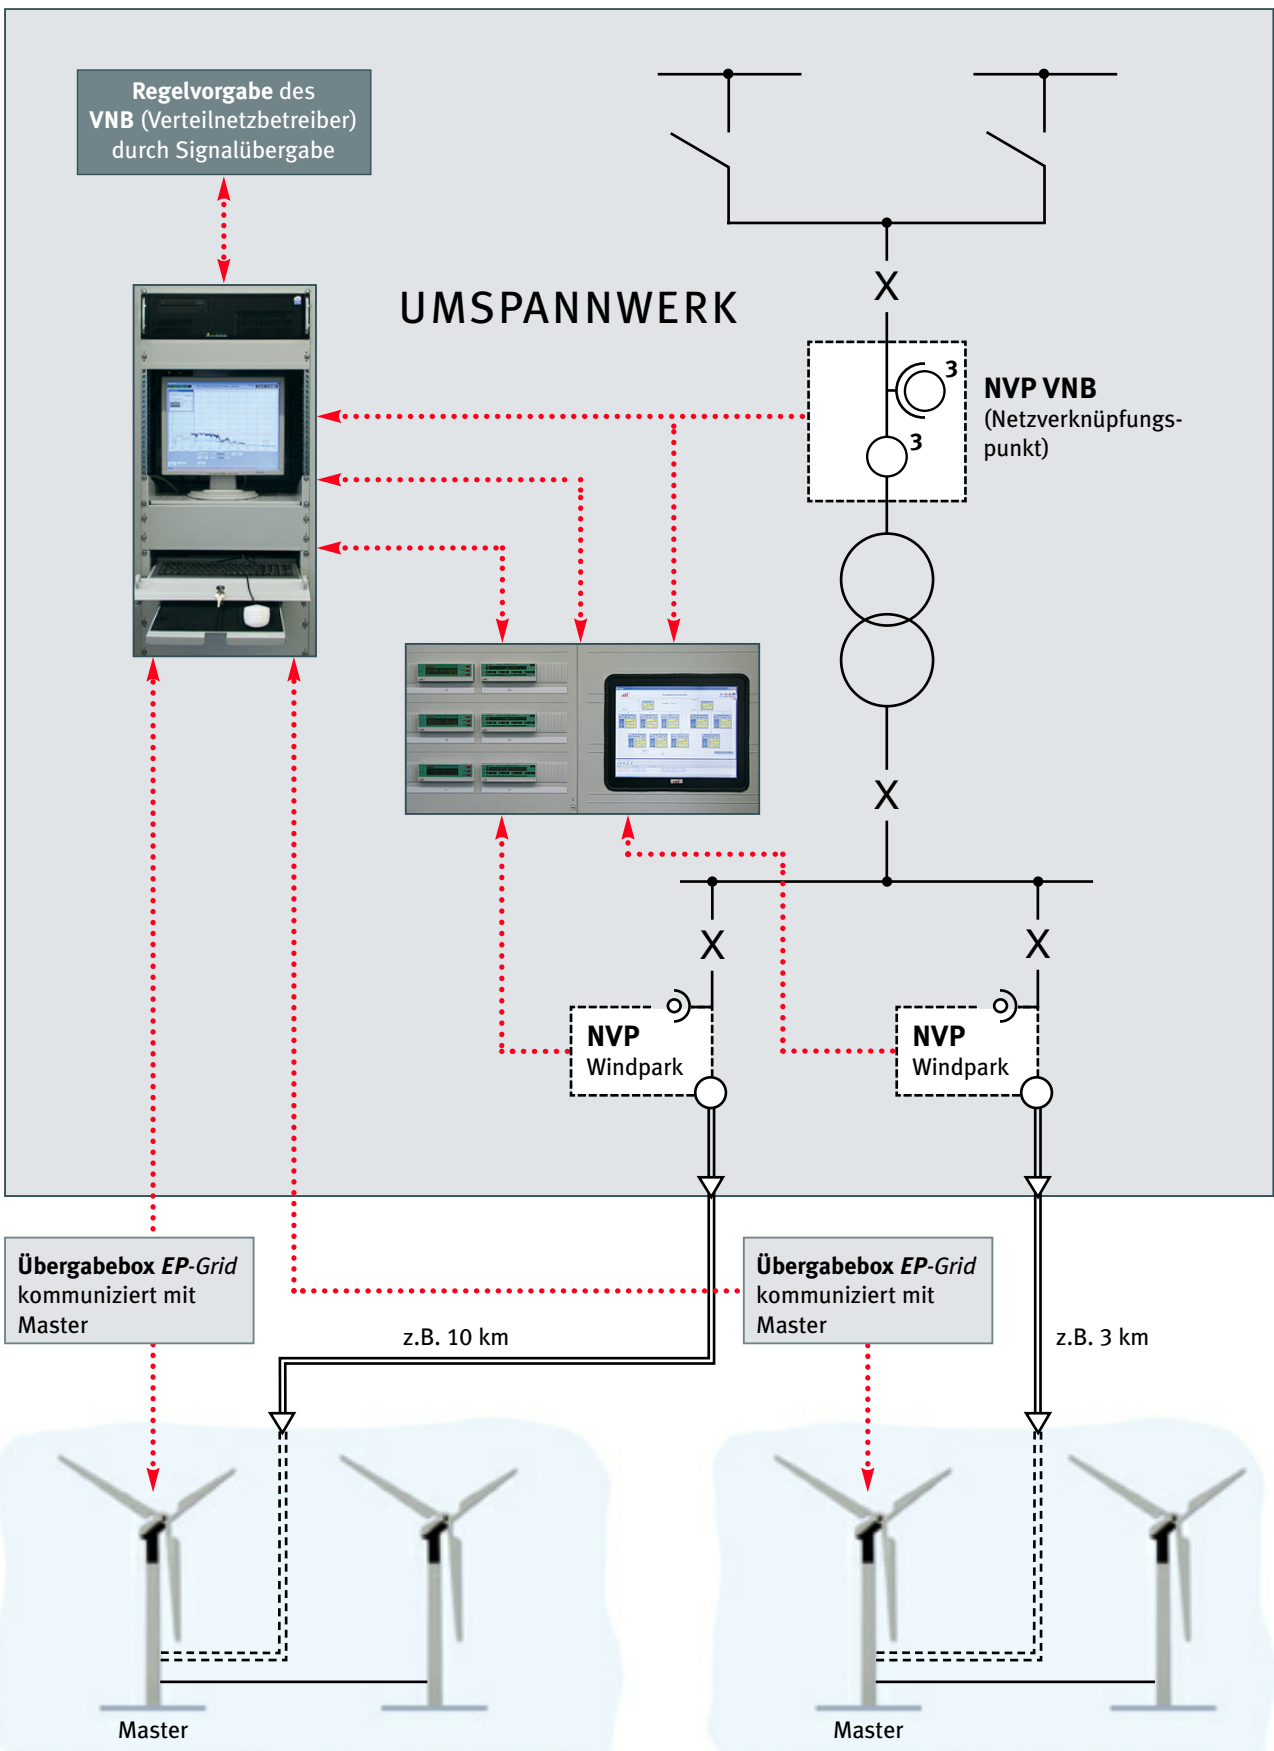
Regelvorgabe des VNB (Verteilnetzbetreiber) durch Signalübergabe

UMSPANNWERK

X

3

3

NVP VNB
(Netzverknüpfungspunkt)

X

X

X

NVP
Windpark

NVP
Windpark

Übergabebox *EP-Grid* kommuniziert mit Master

Übergabebox *EP-Grid* kommuniziert mit Master

z.B. 10 km

z.B. 3 km

Master

Master